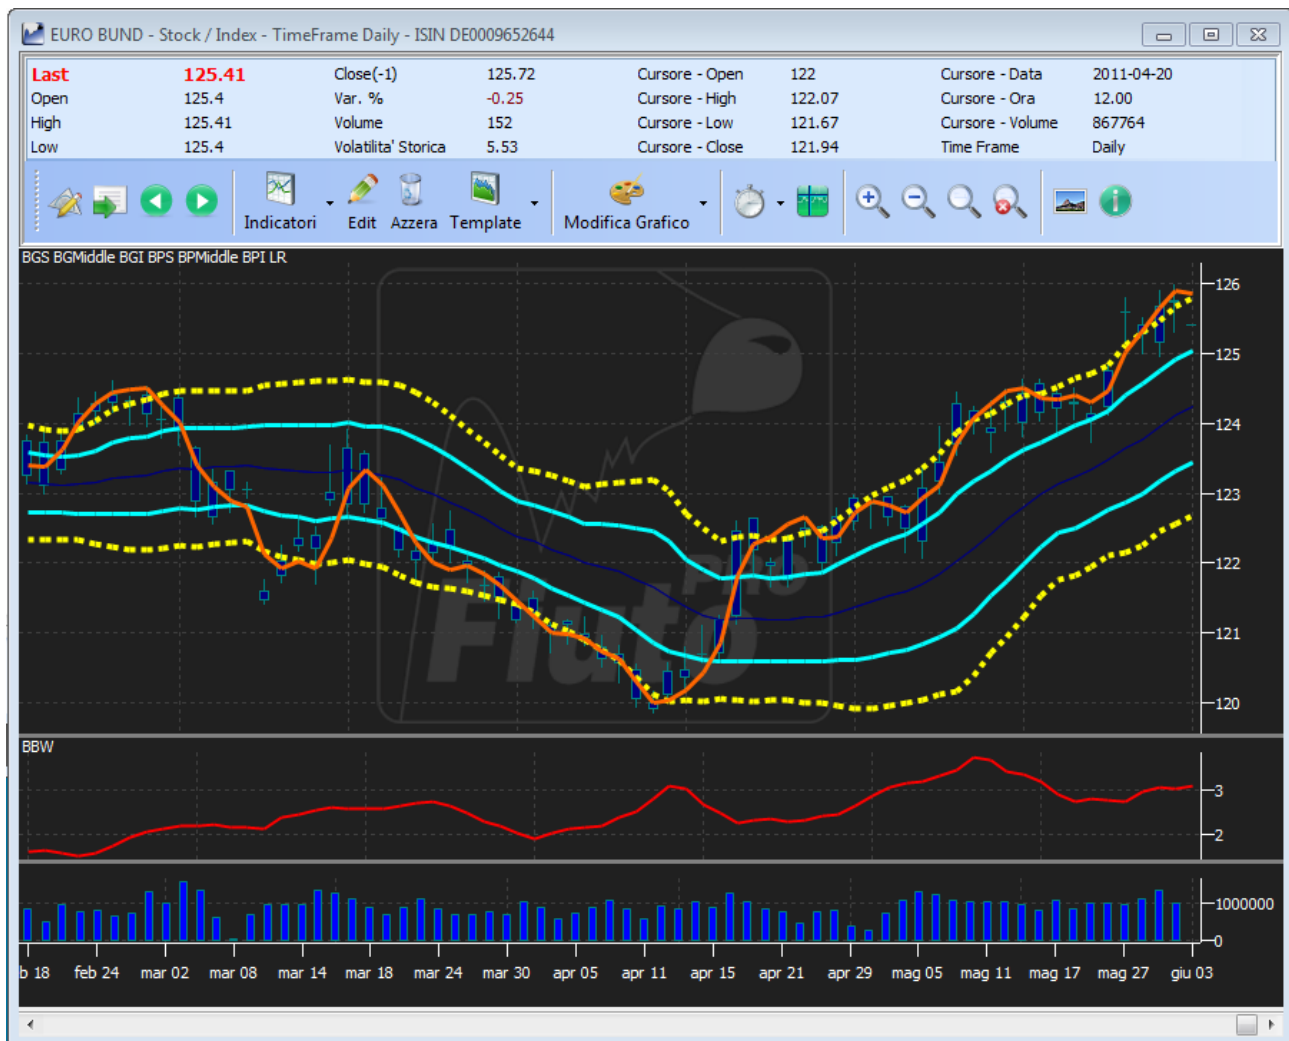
EURO BUND - Stock / Index - TimeFrame Daily - ISIN DE0009652644

| Last | 125.41 | Close(-1) | 125.72 | Cursore - Open | 122 | Cursore - Data | 2011-04-20 |
|---|---|---|---|---|---|---|---|
| Open | 125.4 | Var. % | -0.25 | Cursore - High | 122.07 | Cursore - Ora | 12.00 |
| High | 125.41 | Volume | 152 | Cursore - Low | 121.67 | Cursore - Volume | 867764 |
| Low | 125.4 | Volatilita' Storica | 5.53 | Cursore - Close | 121.94 | Time Frame | Daily |

Indicatori Edit Azzera Template Modifica Grafico

BGS BGMiddle BGI BPS BPMiddle BPI LR

126
125
124
123
122
121
120

BBW

3
2

1000000
0

b 18 feb 24 mar 02 mar 08 mar 14 mar 18 mar 24 mar 30 apr 05 apr 11 apr 15 apr 21 apr 29 mag 05 mag 11 mag 17 mag 27 giu 03